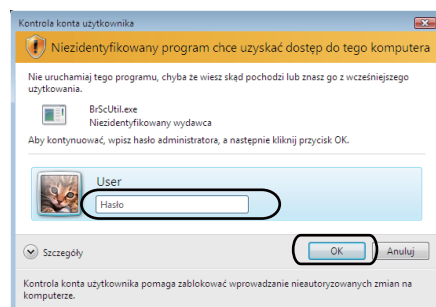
Kontrola konta użytkownika

Niezidentyfikowany program chce uzyskać dostęp do tego komputera

Nie uruchamiaj tego programu, chyba że wiesz skąd pochodzi lub znasz go z wcześniejszego użytkowania.

BrScUtil.exe
Niezidentyfikowany wydawca

Aby kontynuować, wpisz hasło administratora, a następnie kliknij przycisk OK.

User

Hasło

Szczegóły

OK

Anuluj

Kontrola konta użytkownika pomaga zablokować wprowadzanie nieautoryzowanych zmian na komputerze.